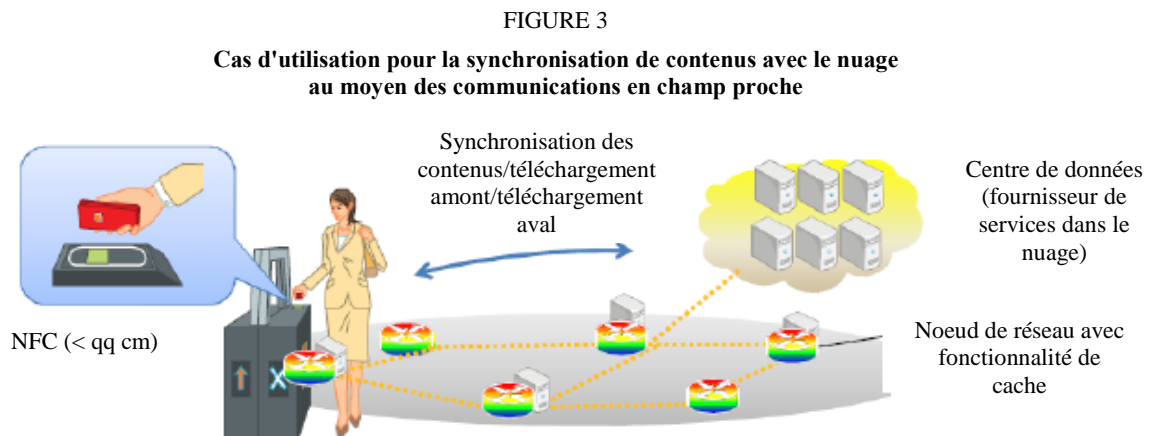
FIGURE 3

**Cas d'utilisation pour la synchronisation de contenus avec le nuage au moyen des communications en champ proche**

Synchronisation des contenus/téléchargement amont/téléchargement aval

Centre de données (fournisseur de services dans le nuage)

NFC (< qq cm)

Noeud de réseau avec fonctionnalité de cache